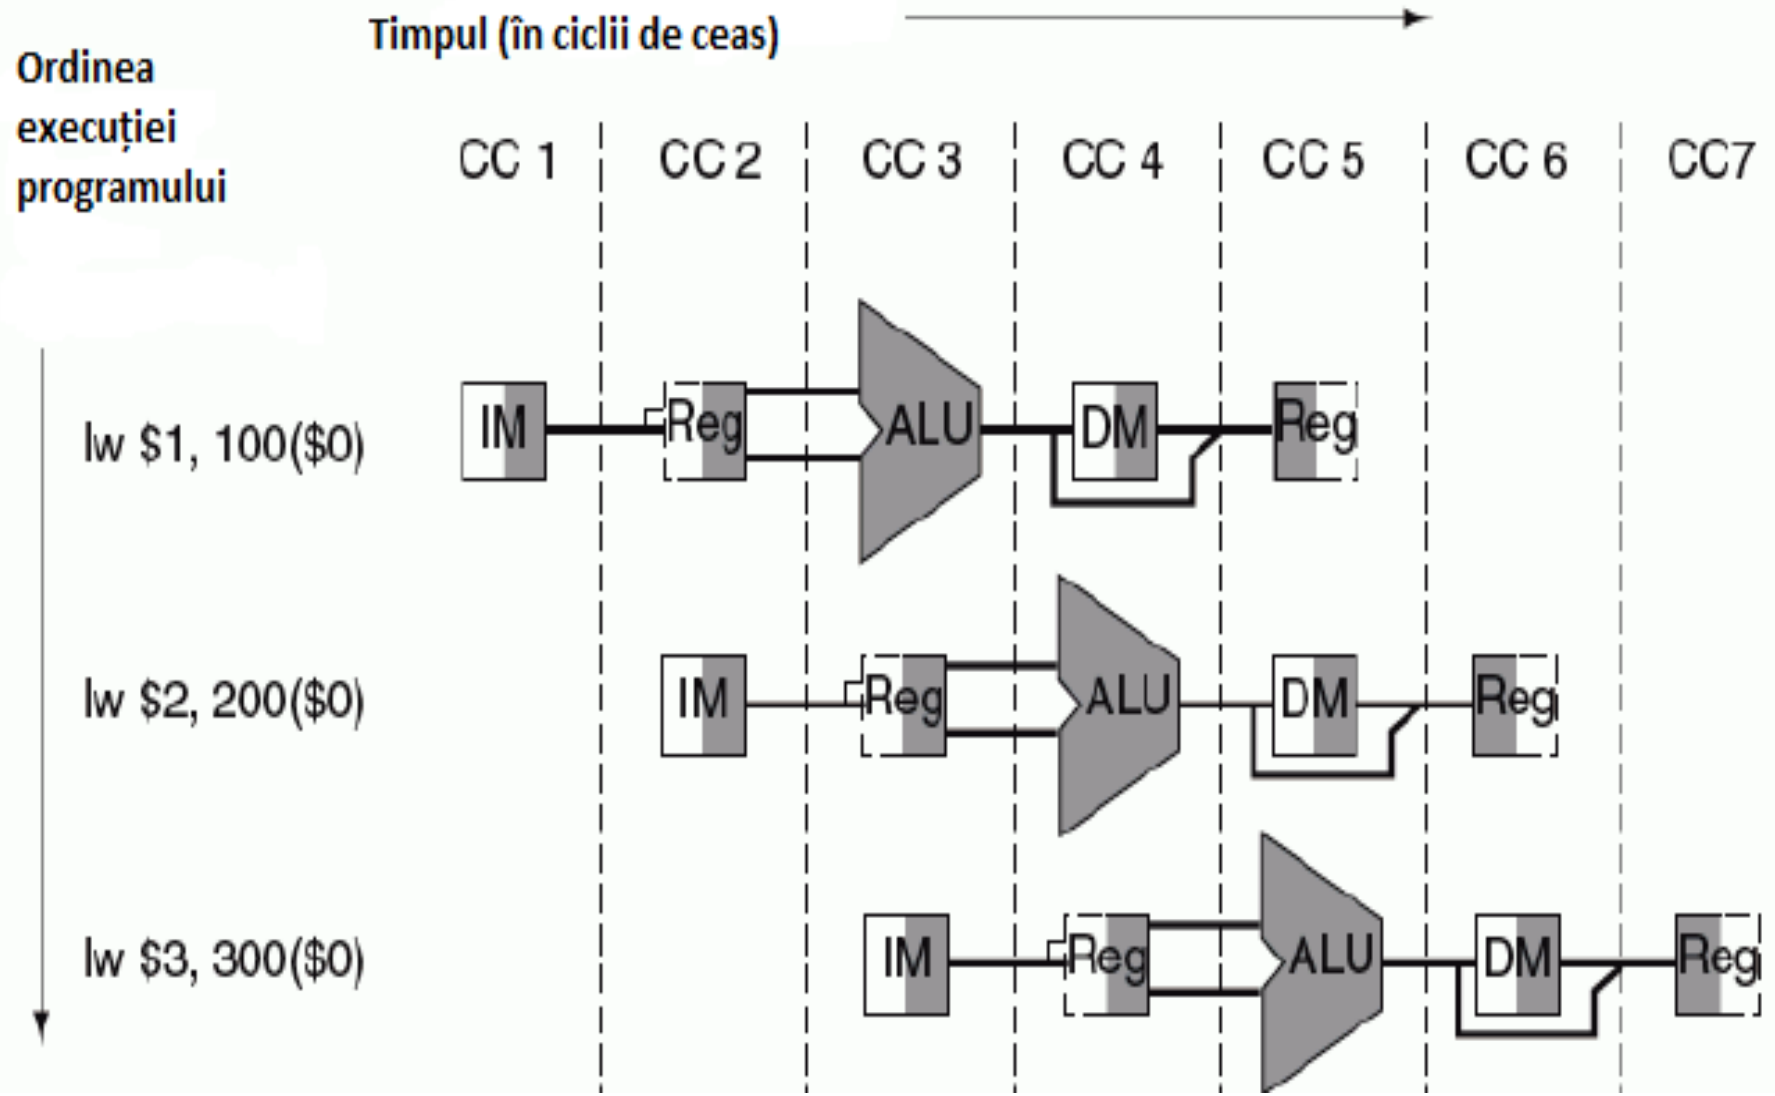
Timpul (în ciclii de ceas)

Ordinea execuției programului

CC 1 CC 2 CC 3 CC 4 CC 5 CC 6 CC7

lw \$1, 100(\$0)

IM Reg ALU DM Reg

lw \$2, 200(\$0)

IM Reg ALU DM Reg

lw \$3, 300(\$0)

IM Reg ALU DM Reg